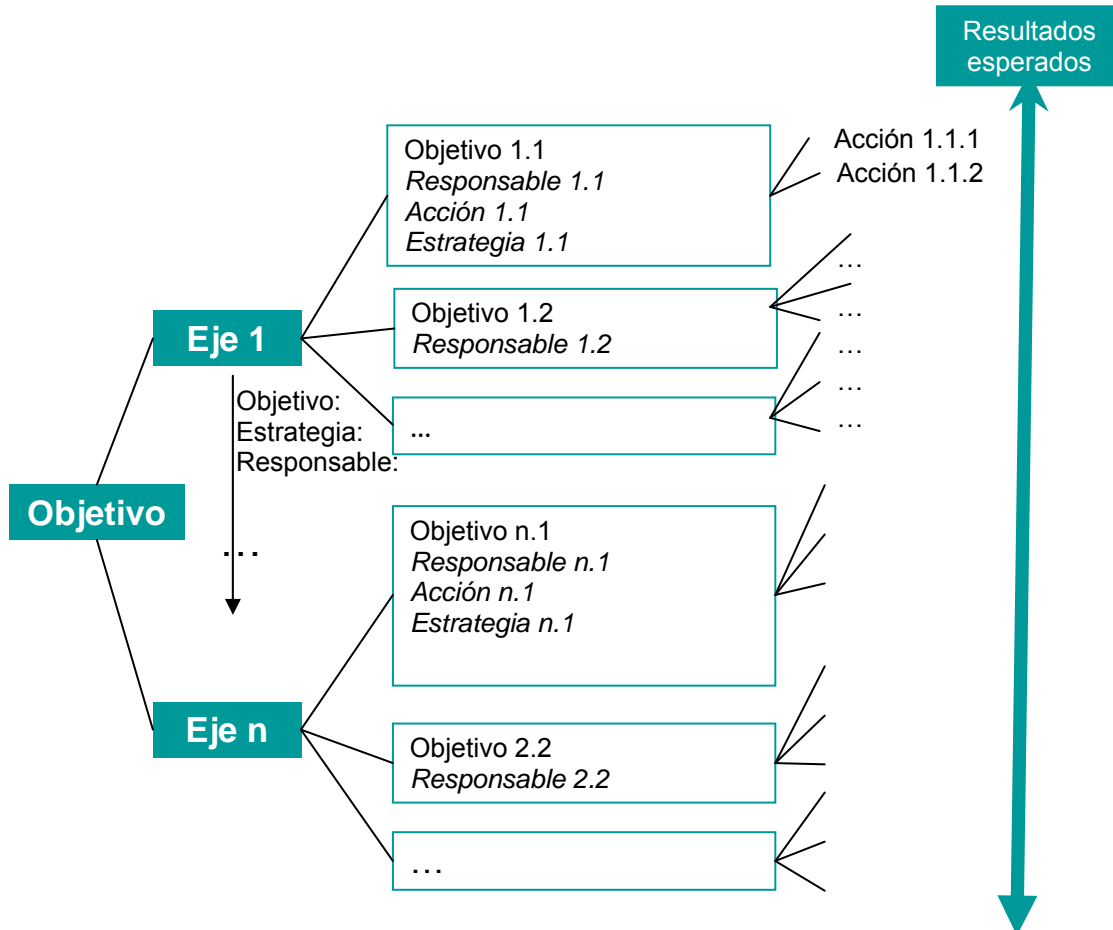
Resultados esperados

Objetivo 1.1
*Responsable 1.1*
*Acción 1.1*
*Estrategia 1.1*

Acción 1.1.1
Acción 1.1.2

…

Objetivo 1.2
*Responsable 1.2*

…
…
…
…

Eje 1

Objetivo:
Estrategia:
Responsable:

…

Objetivo

…

Objetivo n.1
*Responsable n.1*
*Acción n.1*
*Estrategia n.1*

Eje n

Objetivo 2.2
*Responsable 2.2*

…